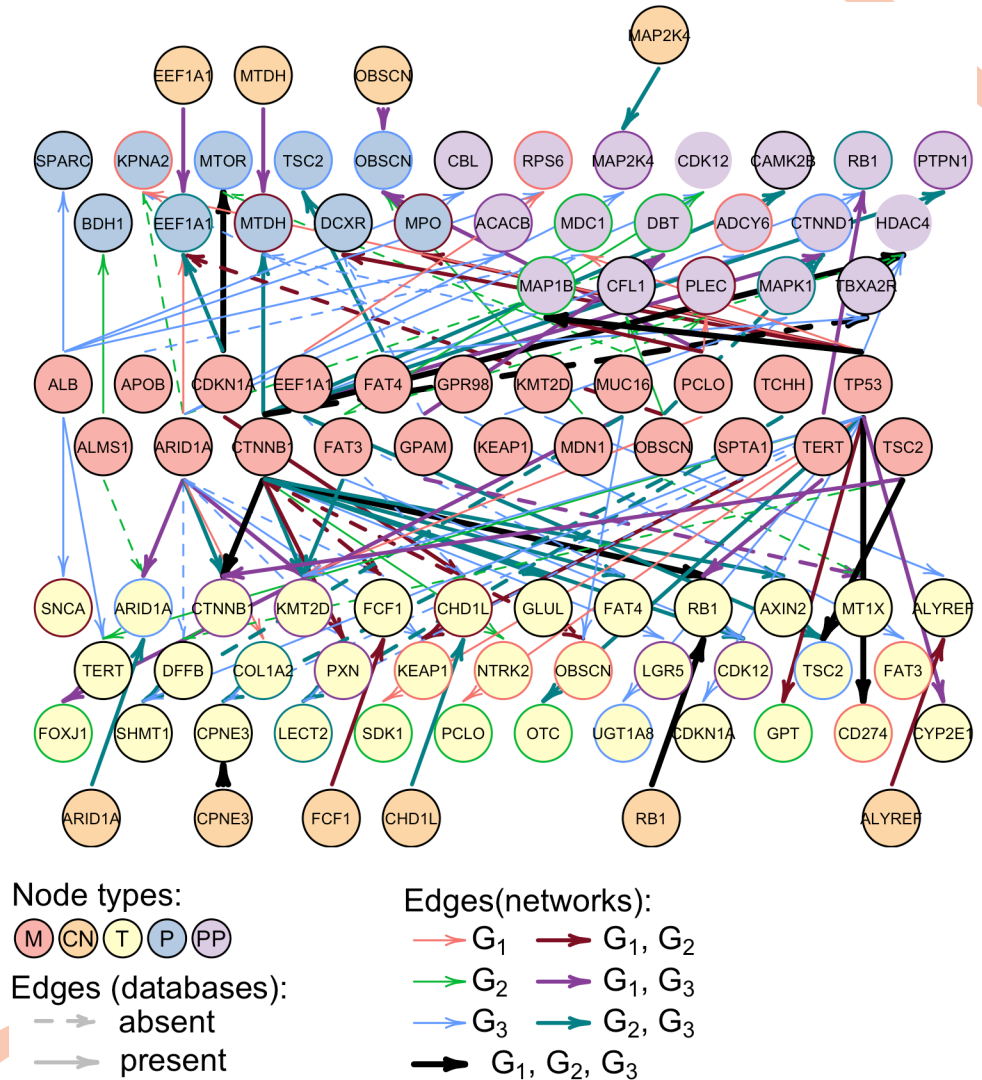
MAP2K4

EEF1A1 MTDH OBSCN

SPARC KPNA2 MTOR TSC2 OBSCN CBL RPS6 MAP2K4 CDK12 CAMK2B RB1 PTPN1

BDH1 EEF1A1 MTDH DCXR MPO ACACB MDC1 DBT ADCY6 CTNND1 HDAC4

MAP1B CFL1 PLEC MAPK1 TBXA2R

ALB APOB CDKN1A EEF1A1 FAT4 GPR98 KMT2D MUC16 PCLO TCHH TP53

ALMS1 ARID1A CTNNB1 FAT3 GPAM KEAP1 MDN1 OBSCN SPTA1 TERT TSC2

SNCA ARID1A CTNNB1 KMT2D FCF1 CHD1L GLUL FAT4 RB1 AXIN2 MT1X ALYREF

TERT DFFB COL1A2 PXN KEAP1 NTRK2 OBSCN LGR5 CDK12 TSC2 FAT3

FOXJ1 SHMT1 CPNE3 LECT2 SDK1 PCLO OTC UGT1A8 CDKN1A GPT CD274 CYP2E1

ARID1A CPNE3 FCF1 CHD1L RB1 ALYREF

Node types:
M CN T P PP

Edges (databases):
absent
present

Edges(networks):
$G_1$ $G_1$, $G_2$
$G_2$ $G_1$, $G_3$
$G_3$ $G_2$, $G_3$
$G_1$, $G_2$, $G_3$